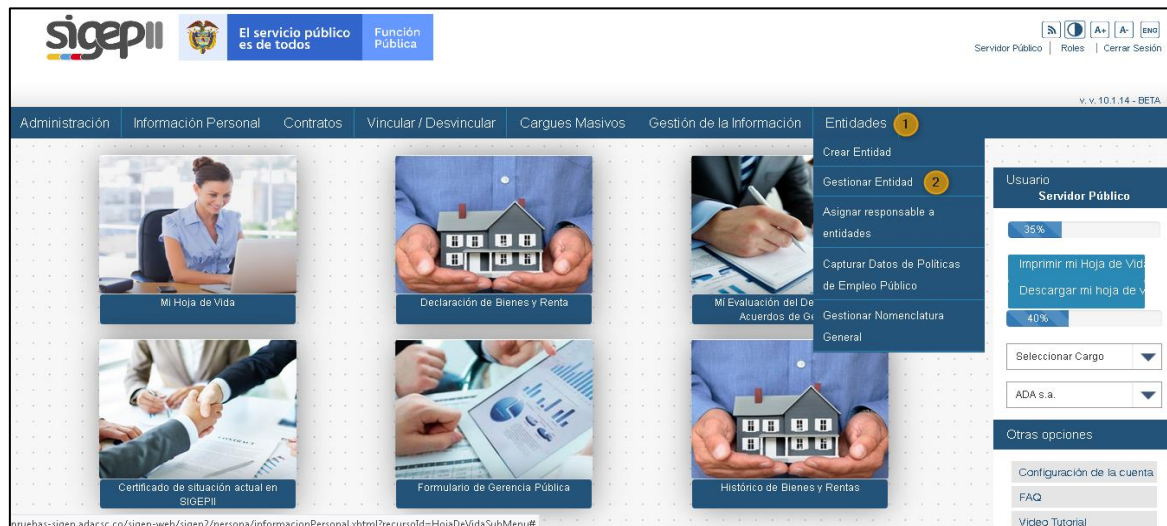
sigepII

El servicio público es de todos

Función Pública

A+ A- ENG

Servidor Público | Roles | Cerrar Sesión

v. v. 10.1.14 - BETA

Administración | Información Personal | Contratos | Vincular / Desvincular | Cargues Masivos | Gestión de la Información | Entidades 1

Crear Entidad

Gestionar Entidad 2

Asignar responsable a entidades

Capturar Datos de Políticas de Empleo Público

Gestionar Nomenclatura General

Mi Hoja de Vida

Declaración de Bienes y Renta

Mi Evaluación del De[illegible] Acuerdos de Ge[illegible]

Certificado de situación actual en SIGEPII

Formulario de Gerencia Pública

Histórico de Bienes y Rentas

Usuario
Servidor Público

35%

Imprimir mi Hoja de Vid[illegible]

Descargar mi hoja de v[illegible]

40%

Seleccionar Cargo

ADA s.a.

Otras opciones

Configuración de la cuenta

FAQ

Video Tutorial

pruebas-sigep.adacsc.co/sigep-web/sigep2/persona/informacionPersonal.xhtml?recursoId=HojaDeVidaSubMenu#